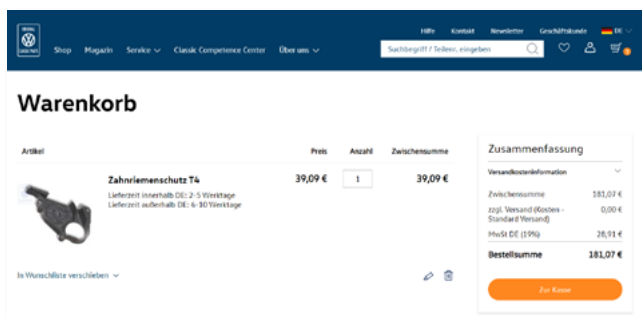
Hilfe Kontakt Newsletter Geschäftskunde DE

Shop Magazin Service Classic Competence Center Über uns

Suchbegriff / Teilenr. eingeben

Warenkorb

| Artikel | Preis | Anzahl | Zwischensumme |
|---|---|---|---|
| Zahnriemenschutz T4<br>Lieferzeit innerhalb DE: 2-5 Werktage<br>Lieferzeit außerhalb DE: 6-10 Werktage | 39,09 € | 1 | 39,09 € |

In Wunschliste verschieben

Zusammenfassung

Versandkosteninformation

| | |
|---|---|
| Zwischensumme | 181,07 € |
| zzgl. Versand (Kosten - Standard Versand) | 0,00 € |
| MwSt DE (19%) | 28,91 € |
| Bestellsumme | 181,07 € |

Zur Kasse